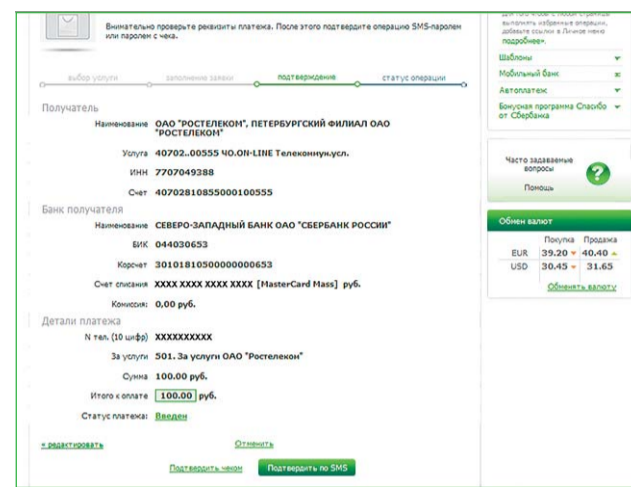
Внимательно проверьте реквизиты платежа. После этого подтвердите операцию SMS-паролем или паролем с чека.

выбор услуги
заполнение заявки
подтверждение
статус операции

Получатель

Наименование ОАО "РОСТЕЛЕКОМ", ПЕТЕРБУРГСКИЙ ФИЛИАЛ ОАО "РОСТЕЛЕКОМ"

Услуга 40702..00555 ЧО.ON-LINE Телекоммун.усл.

ИНН 7707049388

Счет 40702810855000100555

Банк получателя

Наименование СЕВЕРО-ЗАПАДНЫЙ БАНК ОАО "СБЕРБАНК РОССИИ"

БИК 044030653

Корсчет 30101810500000000653

Счет списания XXXX XXXX XXXX XXXX [MasterCard Mass] руб.

Комиссия: 0,00 руб.

Детали платежа

N тел. (10 цифр) XXXXXXXXXX

За услуги 501. За услуги ОАО "Ростелеком"

Сумма 100.00 руб.

Итого к оплате 100.00 руб.

Статус платежа: Введен

« редактировать

Отменить

Подтвердить чеком

Подтвердить по SMS

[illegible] выполнять избранные операции, добавьте ссылки в Личное меню подробнее»

Шаблоны

Мобильный банк

Автоплатеж

Бонусная программа Спасибо от Сбербанка

Часто задаваемые вопросы

Помощь

Обмен валют

| | Покупка | Продажа |
|---|---|---|
| EUR | 39.20 | 40.40 |
| USD | 30.45 | 31.65 |

Обменять валюту